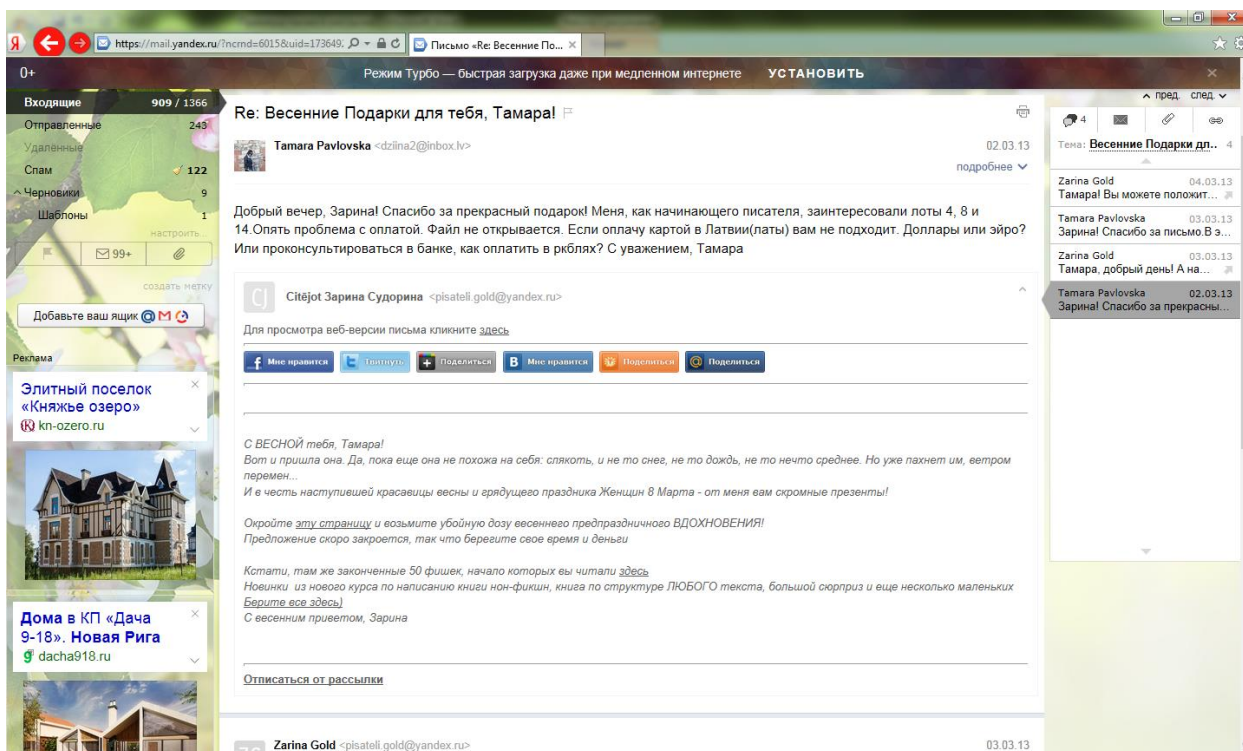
Я https://mail.yandex.ru/?ncrnd=6015&uid=173649; Письмо «Re: Весенние По... ×

0+ Режим Турбо — быстрая загрузка даже при медленном интернете УСТАНОВИТЬ ×

Входящие 909 / 1366
Отправленные 243
Удаленные
Спам 122
Черновики 9
Шаблоны 1
настроить
99+
создать метку
Добавьте ваш ящик

Реклама

Элитный поселок «Княжье озеро»
kn-ozero.ru

Дома в КП «Дача 9-18». Новая Рига
dacha918.ru

Re: Весенние Подарки для тебя, Тамара!

Tamara Pavlovska <dzilna2@inbox.lv> 02.03.13
подробнее

Добрый вечер, Зарина! Спасибо за прекрасный подарок! Меня, как начинающего писателя, заинтересовали лоты 4, 8 и 14.Опять проблема с оплатой. Файл не открывается. Если оплачу картой в Латвии(латы) вам не подходит. Доллары или эйро? Или проконсультироваться в банке, как оплатить в ркблях? С уважением, Тамара

Citējot Зарина Судорина <pisateli.gold@yandex.ru>

Для просмотра веб-версии письма кликните здесь

Мне нравится Твитнуть Поделиться Мне нравится Поделиться Поделиться

С ВЕСНОЙ тебя, Тамара!
Вот и пришла она. Да, пока еще она не похожа на себя: слякоть, и не то снег, не то дождь, не то нечто среднее. Но уже пахнет им, ветром перемен...
И в честь наступившей красавицы весны и грядущего праздника Женщин 8 Марта - от меня вам скромные презенты!

Окройте эту страницу и возьмите убойную дозу весеннего предпраздничного ВДОХНОВЕНИЯ!
Предложение скоро закроется, так что берегите свое время и деньги

Кстати, там же законченные 50 фишек, начало которых вы читали здесь
Новинки из нового курса по написанию книги нон-фикшн, книга по структуре ЛЮБОГО текста, большой сюрприз и еще несколько маленьких
Берите все здесь)
С весенним приветом, Зарина

Отписаться от рассылки

Zarina Gold <pisateli.gold@yandex.ru> 03.03.13

пред. след.
4
Тема: Весенние Подарки дл.. 4
Zarina Gold 04.03.13
Тамара! Вы можете положит...
Tamara Pavlovska 03.03.13
Зарина! Спасибо за письмо.В э...
Zarina Gold 03.03.13
Тамара, добрый день! А на...
Tamara Pavlovska 02.03.13
Зарина! Спасибо за прекрасны...